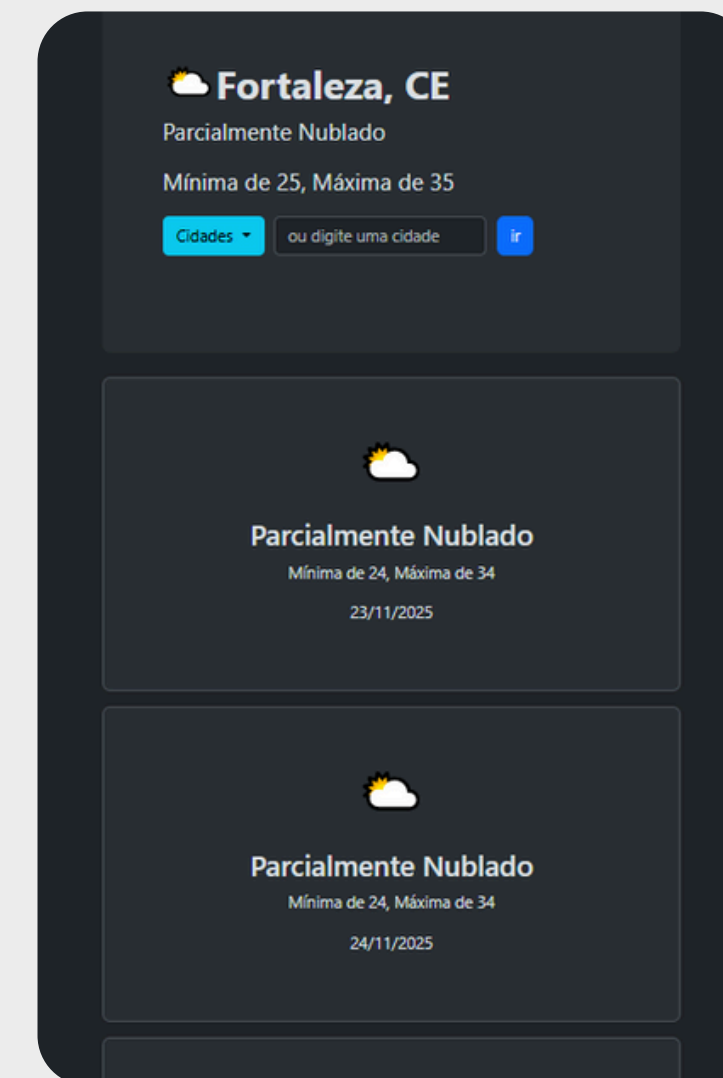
Fortaleza, CE

Parcialmente Nublado

Mínima de 25, Máxima de 35

Cidades

ou digite uma cidade

ir

Parcialmente Nublado

Mínima de 24, Máxima de 34

23/11/2025

Parcialmente Nublado

Mínima de 24, Máxima de 34

24/11/2025